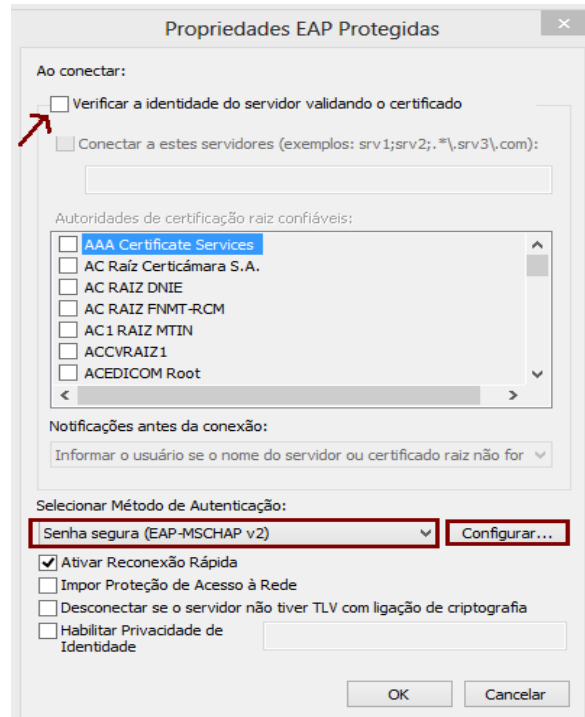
Propriedades EAP Protegidas

Ao conectar:

Verificar a identidade do servidor validando o certificado

Conectar a estes servidores (exemplos: srv1;srv2;.*\.srv3\.com):

Autoridades de certificação raiz confiáveis:

AAA Certificate Services
AC Raíz Certicámara S.A.
AC RAIZ DNIE
AC RAIZ FNMT-RCM
AC1 RAIZ MTIN
ACCVRAIZ1
ACEDICOM Root

Notificações antes da conexão:

Informar o usuário se o nome do servidor ou certificado raiz não for

Selecionar Método de Autenticação:

Senha segura (EAP-MSCHAP v2)

Configurar...

Ativar Reconexão Rápida

Impor Proteção de Acesso à Rede

Desconectar se o servidor não tiver TLV com ligação de criptografia

Habilitar Privacidade de Identidade

OK

Cancelar